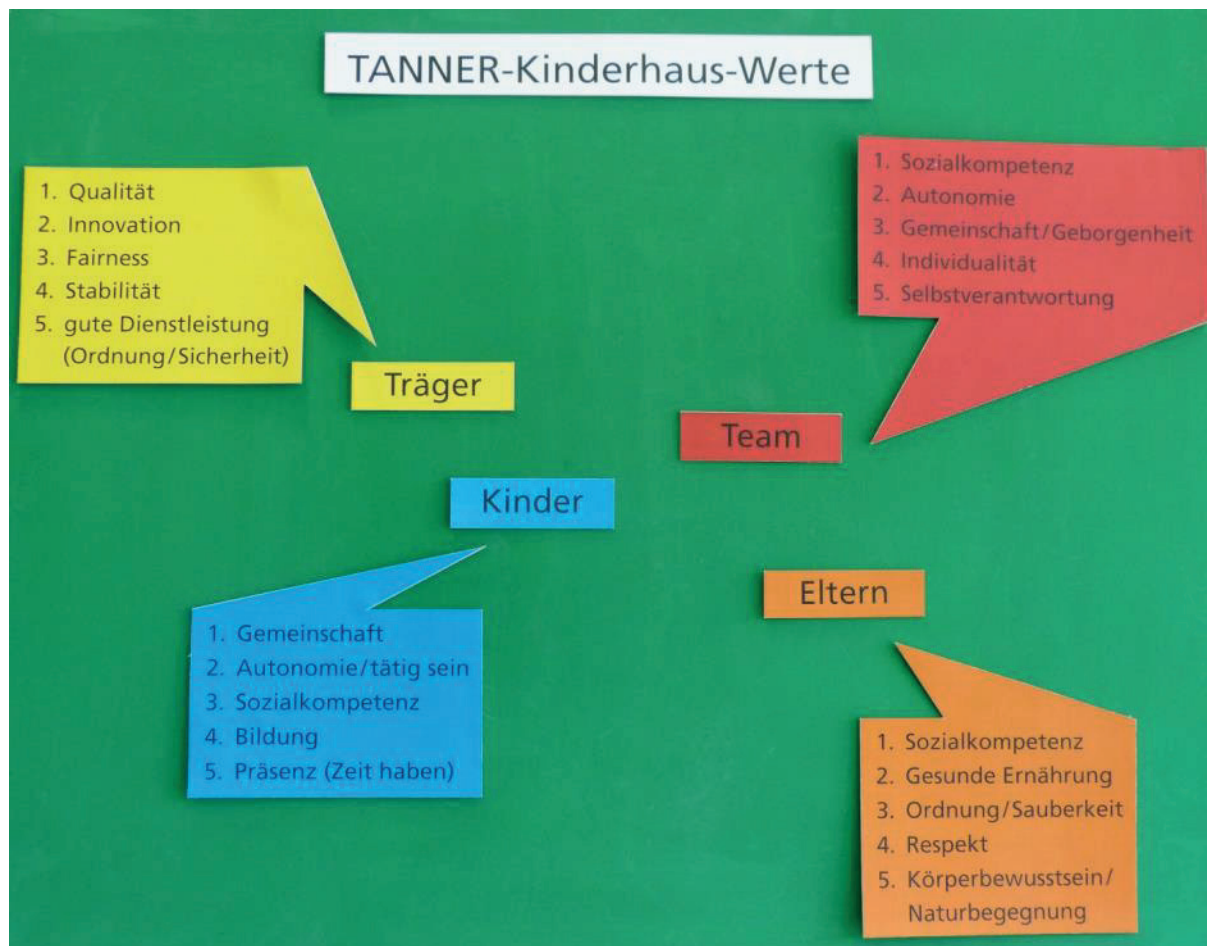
TANNER-Kinderhaus-Werte

1. Qualität
2. Innovation
3. Fairness
4. Stabilität
5. gute Dienstleistung (Ordnung/Sicherheit)

Träger

1. Sozialkompetenz
2. Autonomie
3. Gemeinschaft/Geborgenheit
4. Individualität
5. Selbstverantwortung

Team

Kinder

1. Gemeinschaft
2. Autonomie/tätig sein
3. Sozialkompetenz
4. Bildung
5. Präsenz (Zeit haben)

Eltern

1. Sozialkompetenz
2. Gesunde Ernährung
3. Ordnung/Sauberkeit
4. Respekt
5. Körperbewusstsein/ Naturbegegnung